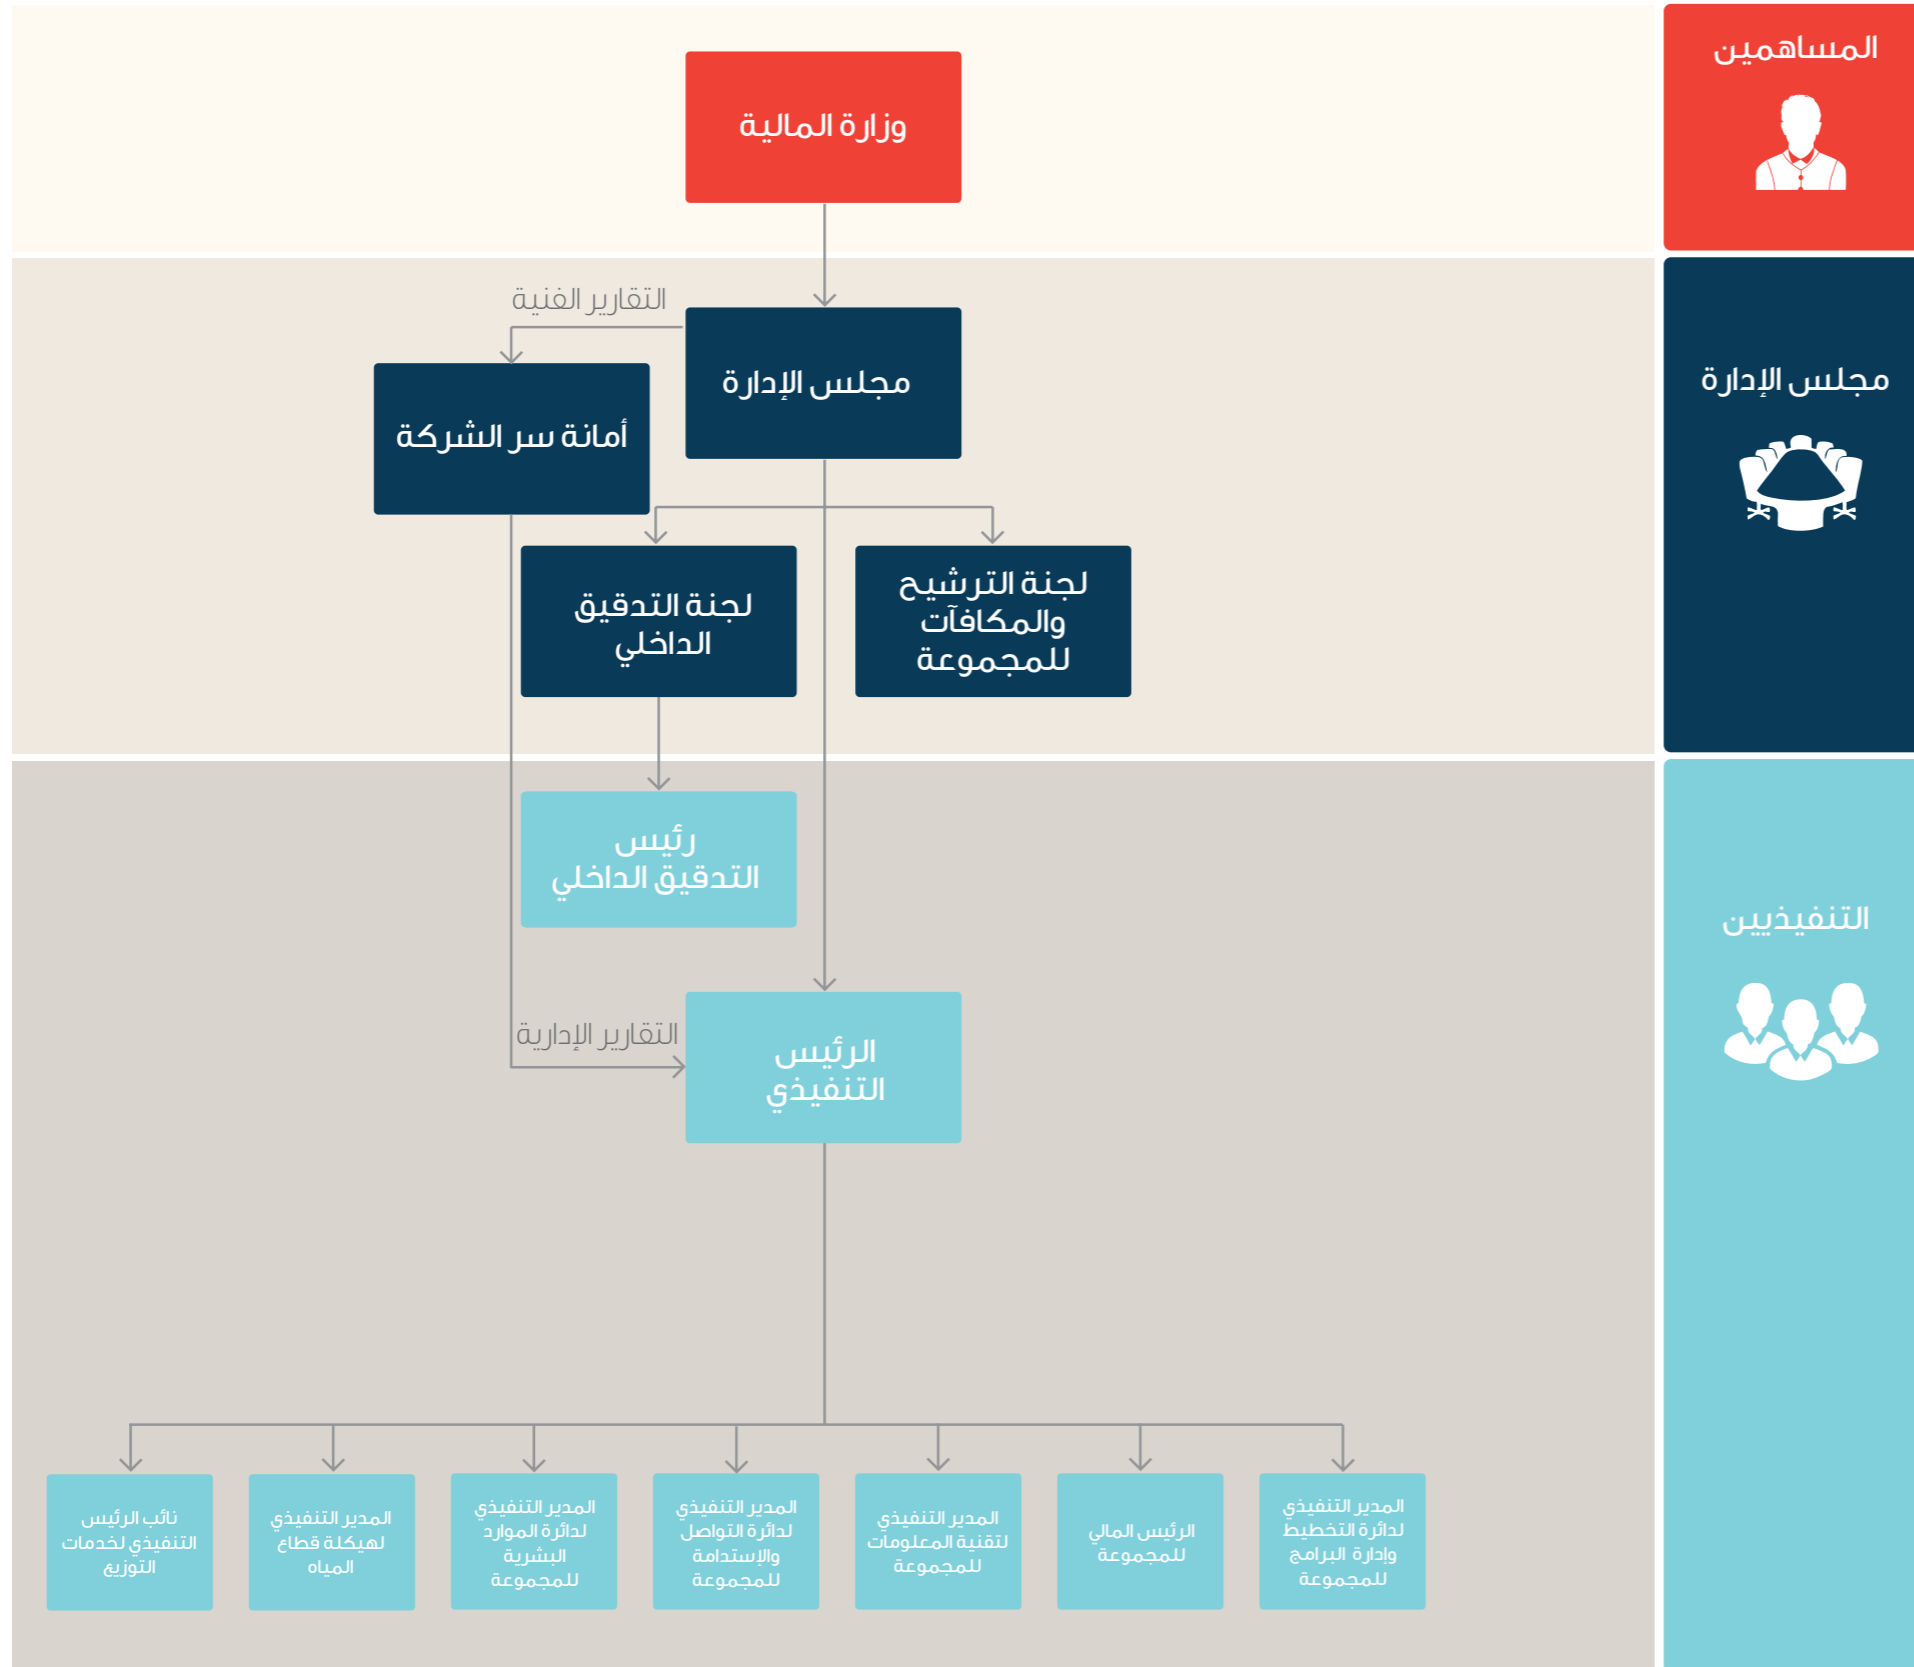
المساهمين

وزارة المالية

مجلس الإدارة

التقارير الفنية

مجلس الإدارة

أمانة سر الشركة

لجنة التدقيق الداخلي

لجنة الترشيح والمكافآت للمجموعة

التنفيذيين

رئيس التدقيق الداخلي

التقارير الإدارية

الرئيس التنفيذي

نائب الرئيس التنفيذي لخدمات التوزيع

المدير التنفيذي لهيكلة قطاع المياه

المدير التنفيذي لدائرة الموارد البشرية للمجموعة

المدير التنفيذي لدائرة التواصل والإستدامة للمجموعة

المدير التنفيذي لتقنية المعلومات للمجموعة

الرئيس المالي للمجموعة

المدير التنفيذي لدائرة التخطيط وإدارة البرامج للمجموعة